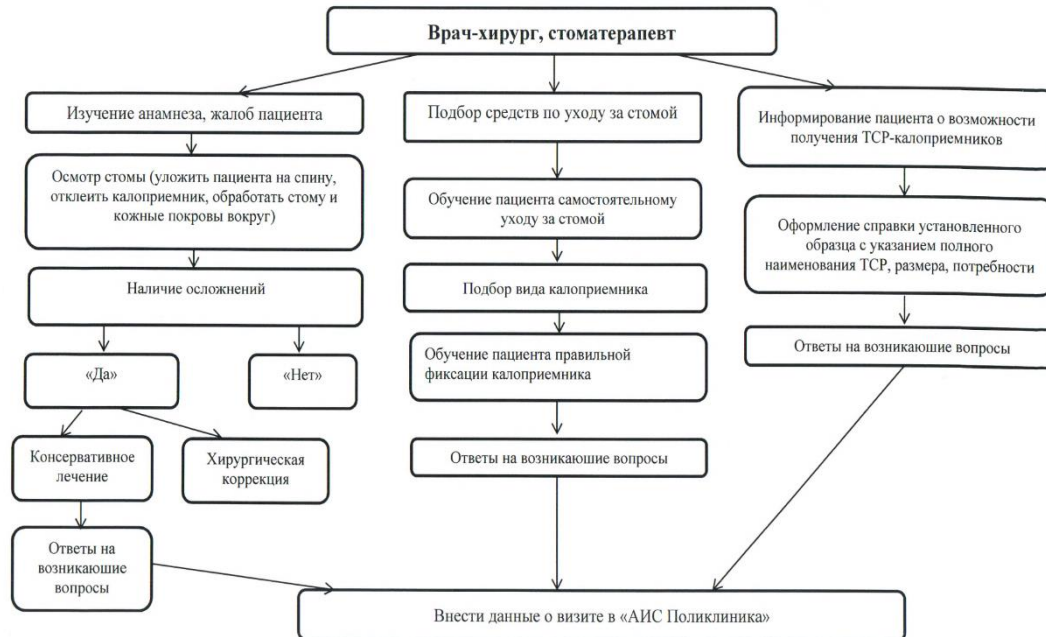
Врач-хирург, стоматерапевт

Изучение анамнеза, жалоб пациента

Осмотр стомы (уложить пациента на спину, отклеить калоприемник, обработать стому и кожные покровы вокруг)

Наличие осложнений

«Да»

«Нет»

Консервативное лечение

Хирургическая коррекция

Ответы на возникаюшие вопросы

Подбор средств по уходу за стомой

Обучение пациента самостоятельному уходу за стомой

Подбор вида калоприемника

Обучение пациента правильной фиксации калоприемника

Ответы на возникаюшие вопросы

Информирование пациента о возможности получения ТСР-калоприемников

Оформление справки установленного образца с указанием полного наименования ТСР, размера, потребности

Ответы на возникаюшие вопросы

Внести данные о визите в «АИС Поликлиника»